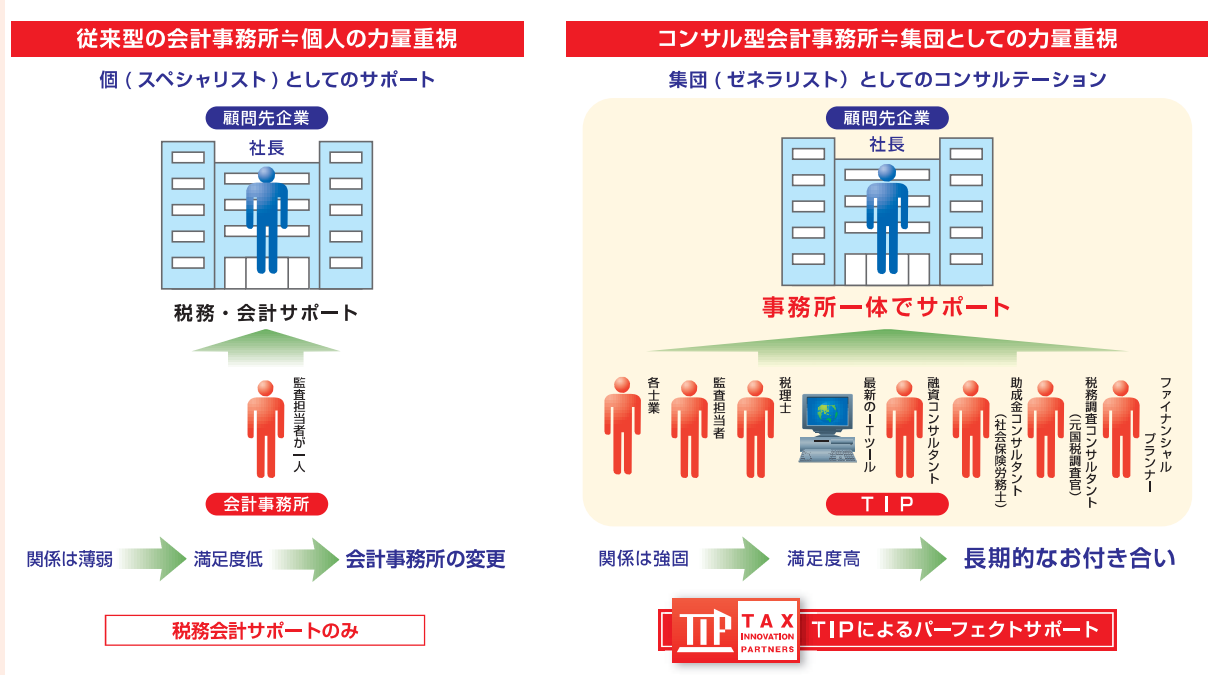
従来型の会計事務所≒個人の力量重視

個（スペシャリスト）としてのサポート

顧問先企業

社長

税務・会計サポート

監査担当者が一人

会計事務所

関係は薄弱 満足度低 会計事務所の変更

税務会計サポートのみ

コンサル型会計事務所≒集団としての力量重視

集団（ゼネラリスト）としてのコンサルテーション

顧問先企業

社長

事務所一体でサポート

各士業

監査担当者

税理士

最新のITツール

融資コンサルタント

助成金コンサルタント（社会保険労務士）

税務調査コンサルタント（元国税調査官）

ファイナンシャルプランナー

TIP

関係は強固 満足度高 長期的なお付き合い

TIP TAX INNOVATION PARTNERS

TIPによるパーフェクトサポート